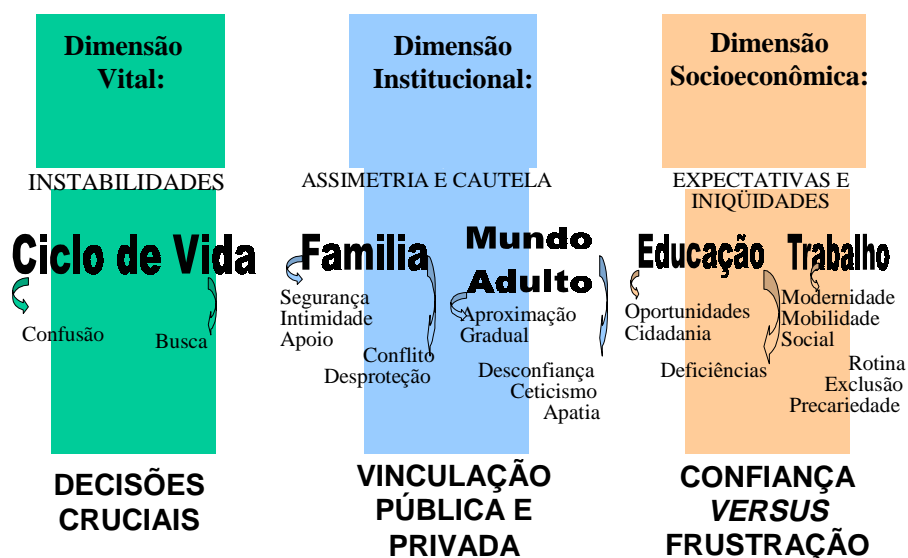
Dimensão Vital:

INSTABILIDADES

Ciclo de Vida

Confusão

Busca

DECISÕES CRUCIAIS

Dimensão Institucional:

ASSIMETRIA E CAUTELA

Familia

Segurança
Intimidade
Apoio

Conflito
Desproteção

Mundo Adulto

Aproximação
Gradual

Desconfiança
Ceticismo
Apatia

VINCULAÇÃO PÚBLICA E PRIVADA

Dimensão Socioeconômica:

EXPECTATIVAS E INIQÜIDADES

Educação

Oportunidades
Cidadania

Deficiências

Trabalho

Modernidade
Mobilidade
Social

Rotina
Exclusão
Precariedade

CONFIANÇA *VERSUS* FRUSTRAÇÃO